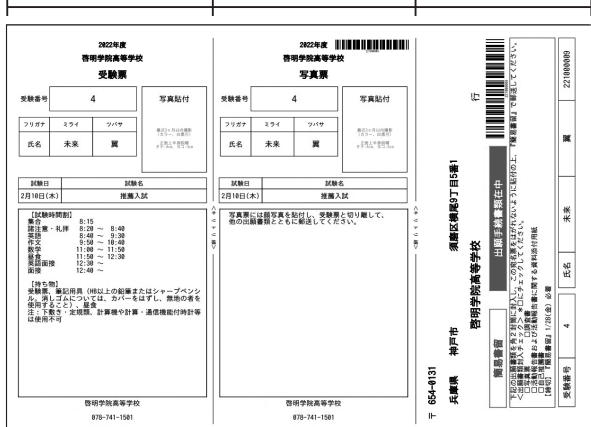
2022年度
啓明学院高等学校
受験票

| 受験番号 | 4 |
|---|---|

写真貼付

| フリガナ | ミライ | ツバサ |
|---|---|---|
| 氏名 | 未来 | 翼 |

| 試験日 | 試験名 |
|---|---|
| 2月10日(木) | 推薦入試 |

【試験時間割】
集合 8:15
諸注意・礼拝 8:20 ～ 8:40
英語 8:40 ～ 9:30
作文 9:50 ～ 10:40
数学 11:00 ～ 11:50
昼食 11:50 ～ 12:30
英語面接 12:30 ～
面接 12:40 ～

【持ち物】
受験票、筆記用具（HB以上の鉛筆またはシャープペンシル、消しゴムについては、カバーをはずし、無地の者を使用すること）、昼食
注：下敷き・定規類、計算機や計算・通信機能付時計等は使用不可

啓明学院高等学校
078-741-1501

2022年度
啓明学院高等学校
写真票

| 受験番号 | 4 |
|---|---|

写真貼付

| フリガナ | ミライ | ツバサ |
|---|---|---|
| 氏名 | 未来 | 翼 |

| 試験日 | 試験名 |
|---|---|
| 2月10日(木) | 推薦入試 |

写真票には顔写真を貼付し、受験票と切り離して、他の出願書類とともに郵送してください。

啓明学院高等学校
078-741-1501

〒 654-0131
兵庫県 神戸市 須磨区横尾9丁目5番1
啓明学院高等学校 行

出願手続書類在中

簡易書留

下記の出願書類を角2封筒に封入し、この宛名票を貼付の上、「簡易書留」で郵送してください。
＜確認用チェック欄＞ 封入したものに✓してください。
□ 写真票
□ 調査書
□ 推薦書
【締切】 1月○日(金) 必着

| 受験番号 | 4 | 氏名 | 未来 | 翼 | 2210000009 |
|---|---|---|---|---|---|